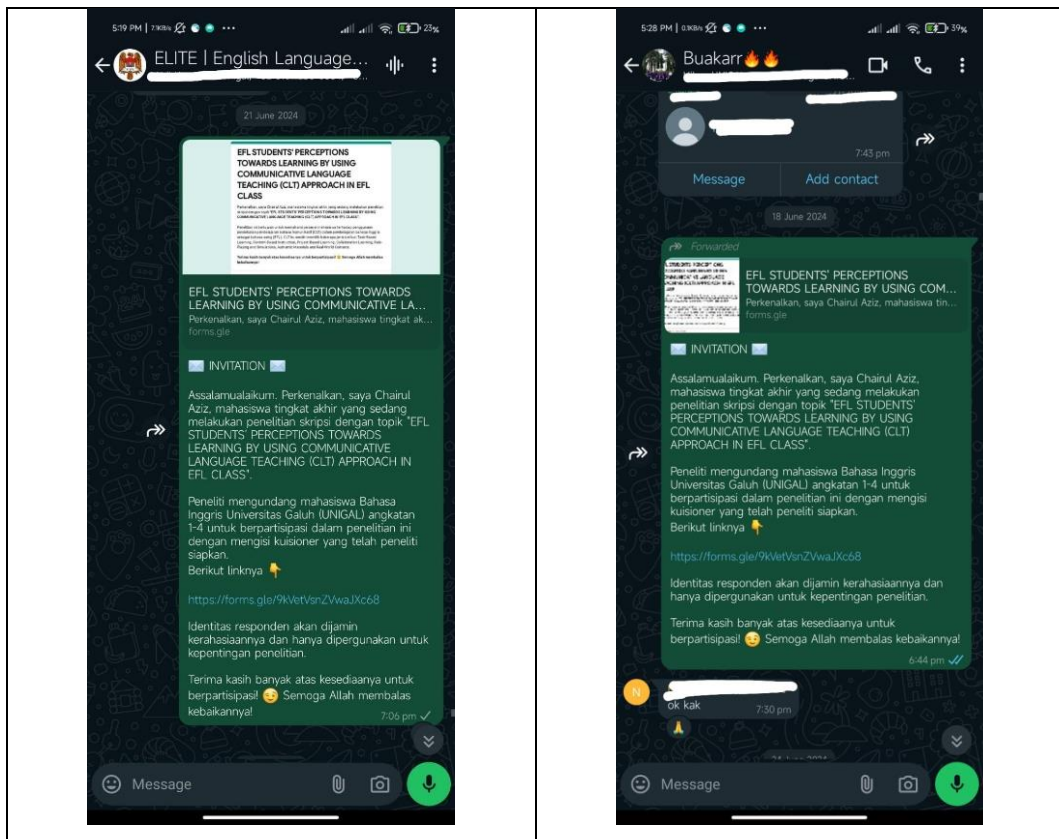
5:19 PM | 7.9KB/s ··· 23%

ELITE | English Language...

21 June 2024

EFL STUDENTS' PERCEPTIONS TOWARDS LEARNING BY USING COMMUNICATIVE LANGUAGE TEACHING (CLT) APPROACH IN EFL CLASS

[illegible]

EFL STUDENTS' PERCEPTIONS TOWARDS LEARNING BY USING COMMUNICATIVE LA...
Perkenalkan, saya Chairul Aziz, mahasiswa tingkat ak...
forms.gle

✉️ INVITATION ✉️

Assalamualaikum. Perkenalkan, saya Chairul Aziz, mahasiswa tingkat akhir yang sedang melakukan penelitian skripsi dengan topik "EFL STUDENTS' PERCEPTIONS TOWARDS LEARNING BY USING COMMUNICATIVE LANGUAGE TEACHING (CLT) APPROACH IN EFL CLASS".

Peneliti mengundang mahasiswa Bahasa Inggris Universitas Galuh (UNIGAL) angkatan 1-4 untuk berpartisipasi dalam penelitian ini dengan mengisi kuisioner yang telah peneliti siapkan.
Berikut linknya 👇

https://forms.gle/9kVetVsnZVwaJXc68

Identitas responden akan dijamin kerahasiaannya dan hanya dipergunakan untuk kepentingan penelitian.

Terima kasih banyak atas kesediaanya untuk berpartisipasi! 😊 Semoga Allah membalas kebaikannya!
7:06 pm

Message

5:28 PM | 0.1KB/s ··· 39%

Buakarr🔥🔥

7:43 pm

Message Add contact

18 June 2024

Forwarded

EFL STUDENTS' PERCEPTIONS TOWARDS LEARNING BY USING COM...
Perkenalkan, saya Chairul Aziz, mahasiswa tin...
forms.gle

✉️ INVITATION ✉️

Assalamualaikum. Perkenalkan, saya Chairul Aziz, mahasiswa tingkat akhir yang sedang melakukan penelitian skripsi dengan topik "EFL STUDENTS' PERCEPTIONS TOWARDS LEARNING BY USING COMMUNICATIVE LANGUAGE TEACHING (CLT) APPROACH IN EFL CLASS".

Peneliti mengundang mahasiswa Bahasa Inggris Universitas Galuh (UNIGAL) angkatan 1-4 untuk berpartisipasi dalam penelitian ini dengan mengisi kuisioner yang telah peneliti siapkan.
Berikut linknya 👇

https://forms.gle/9kVetVsnZVwaJXc68

Identitas responden akan dijamin kerahasiaannya dan hanya dipergunakan untuk kepentingan penelitian.

Terima kasih banyak atas kesediaanya untuk berpartisipasi! 😊 Semoga Allah membalas kebaikannya!
6:44 pm

N
ok kak
7:30 pm
🙏

Message